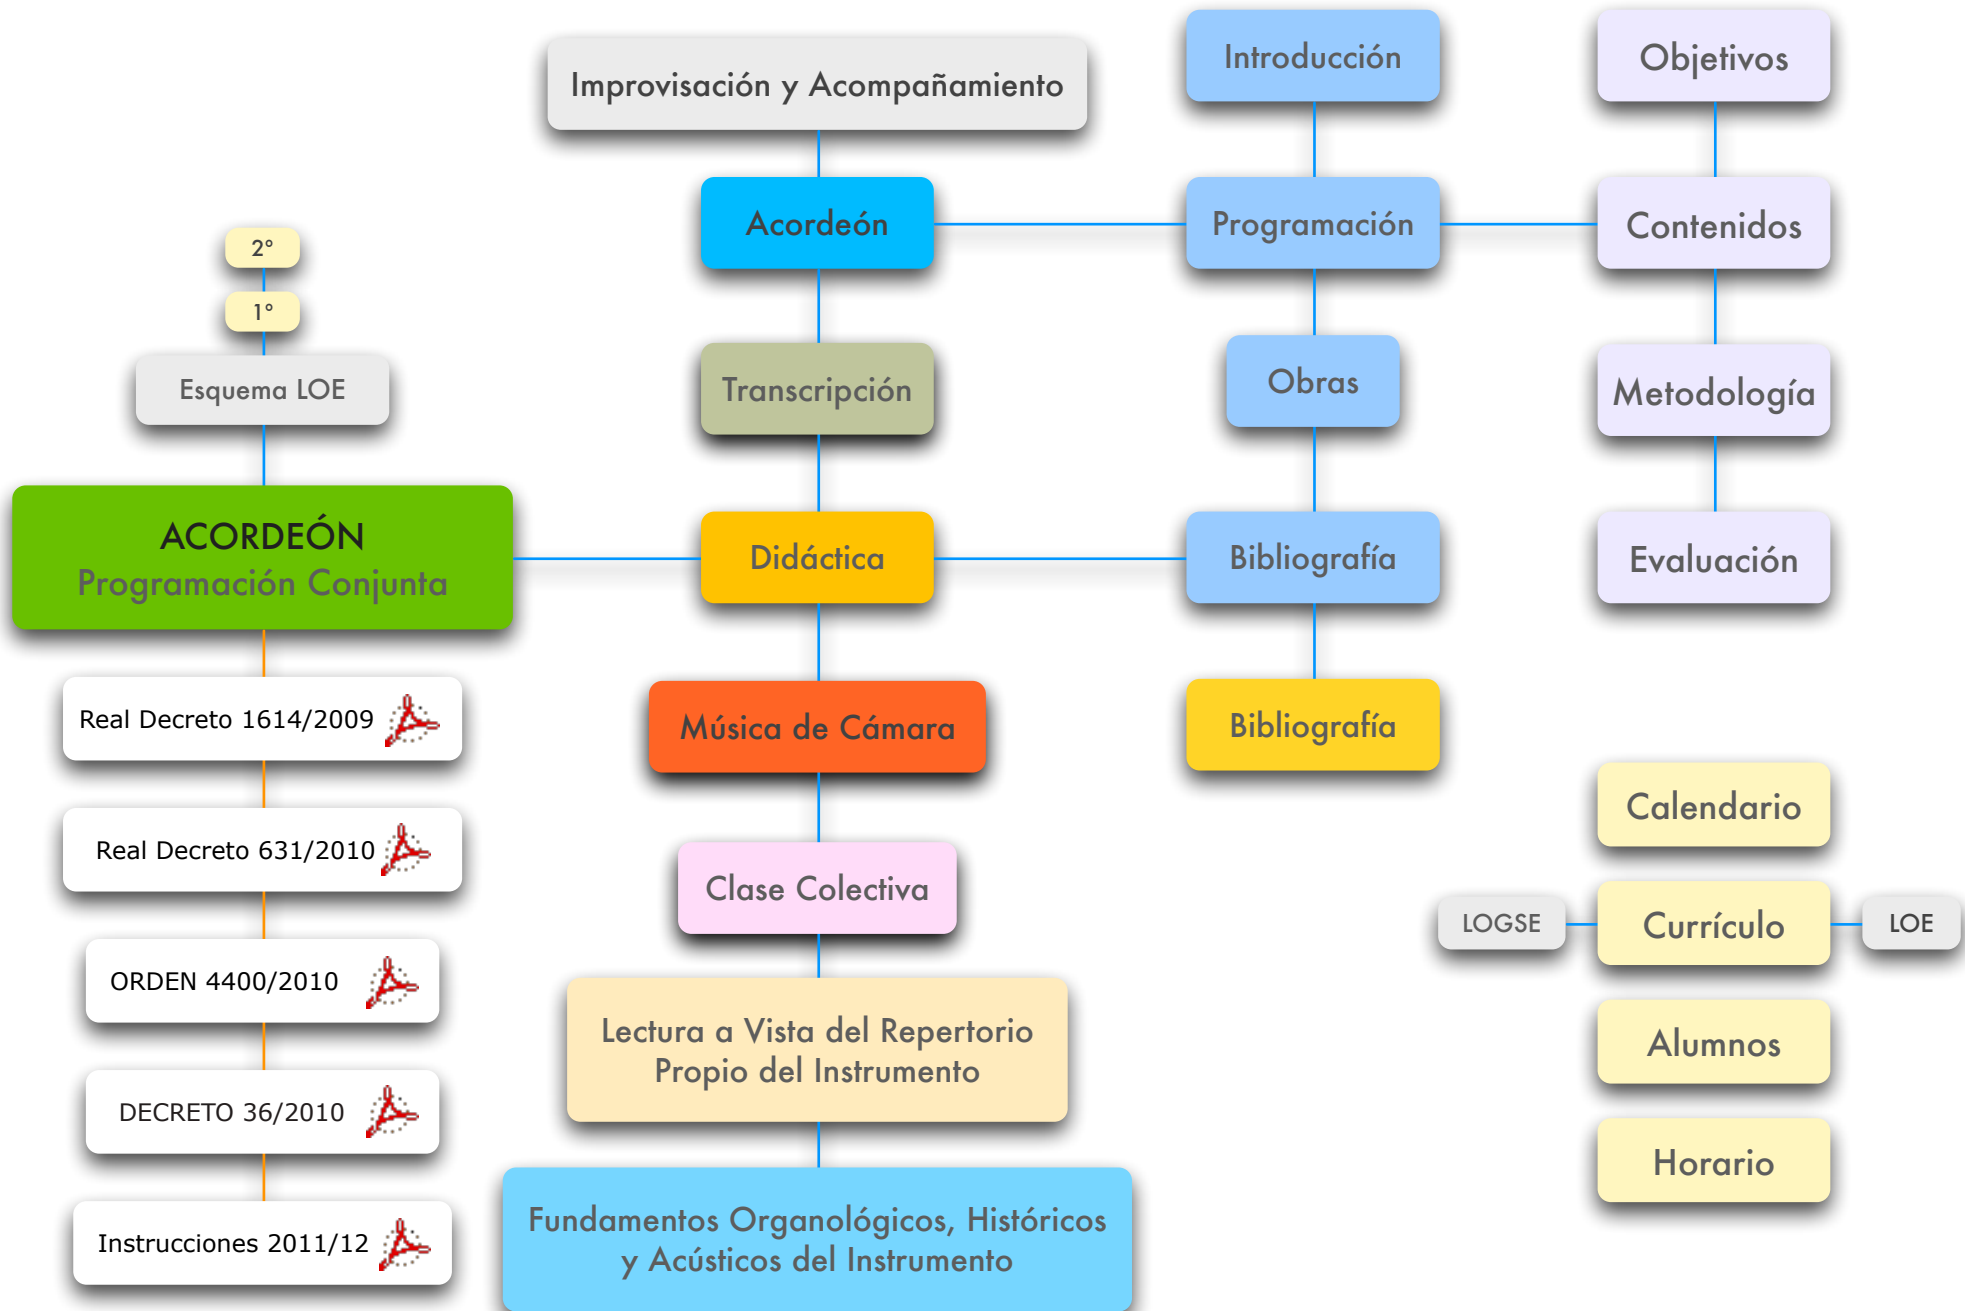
Improvisación y Acompañamiento

Introducción

Objetivos

Acordeón

Programación

Contenidos

2°

1°

Esquema LOE

Transcripción

Obras

Metodología

ACORDEÓN
Programación Conjunta

Didáctica

Bibliografía

Evaluación

Real Decreto 1614/2009

Música de Cámara

Bibliografía

Real Decreto 631/2010

Calendario

Clase Colectiva

LOGSE

Currículo

LOE

ORDEN 4400/2010

Lectura a Vista del Repertorio Propio del Instrumento

Alumnos

DECRETO 36/2010

Horario

Instrucciones 2011/12

Fundamentos Organológicos, Históricos y Acústicos del Instrumento